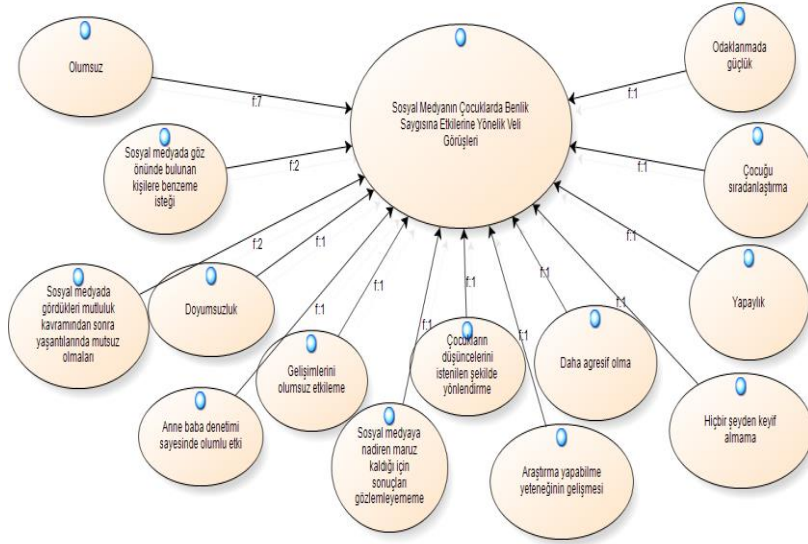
Sosyal Medyanın Çocuklarda Benlik Saygısına Etkilerine Yönelik Veli Görüşleri

Olumsuz

f:7

Sosyal medyada göz önünde bulunan kişilere benzeme isteği

f:2

Sosyal medyada gördükleri mutluluk kavramından sonra yaşantılarında mutsuz olmaları

f:2

Doyumsuzluk

f:1

Gelişimlerini olumsuz etkileme

f:1

Anne baba denetimi sayesinde olumlu etki

f:1

Sosyal medyaya nadiren maruz kaldığı için sonuçları gözlemleyememe

f:1

Çocukların düşüncelerini istenilen şekilde yönlendirme

f:1

Araştırma yapabilme yeteneğinin gelişmesi

f:1

Daha agresif olma

f:1

Hiçbir şeyden keyif almama

f:1

Yapaylık

f:1

Çocuğu sıradanlaştırma

f:1

Odaklanmada güçlük

f:1